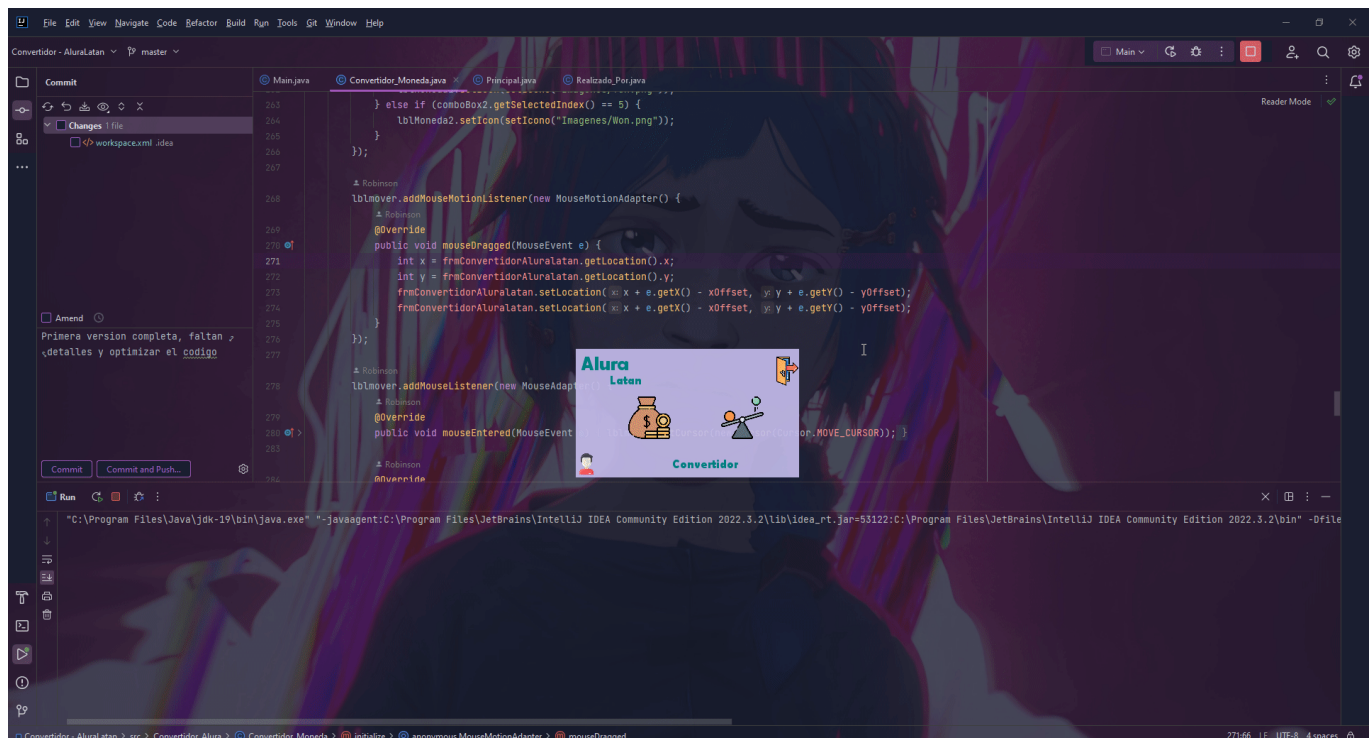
File Edit View Navigate Code Refactor Build Run Tools Git Window Help

Convertidor - AluraLatan master

Main

Commit

Changes 1 file
workspace.xml .idea

Amend
Primera version completa, faltan detalles y optimizar el codigo

Commit   Commit and Push...

Main.java   Convertidor_Moneda.java   Principal.java   Realizado_Por.java

Reader Mode

263 } else if (comboBox2.getSelectedIndex() == 5) {
264 lblMoneda2.setIcon(setIcono("Imagenes/Won.png"));
265 }
266 });
267
Robinson
268 lblmover.addMouseMotionListener(new MouseMotionAdapter() {
Robinson
269 @Override
270 public void mouseDragged(MouseEvent e) {
271 int x = frmConvertidorAluralatan.getLocation().x;
272 int y = frmConvertidorAluralatan.getLocation().y;
273 frmConvertidorAluralatan.setLocation( x: x + e.getX() - xOffset, y: y + e.getY() - yOffset);
274 frmConvertidorAluralatan.setLocation( x: x + e.getX() - xOffset, y: y + e.getY() - yOffset);
275 }
276 });
277
Robinson
278 lblmover.addMouseListener(new MouseAdapter() {
Robinson
279 @Override
280 public void mouseEntered(MouseEvent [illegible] Cursor( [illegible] Cursor.MOVE_CURSOR)); }
283
Robinson
284 @Override

Alura
Latan
Convertidor

Run

"C:\Program Files\Java\jdk-19\bin\java.exe" "-javaagent:C:\Program Files\JetBrains\IntelliJ IDEA Community Edition 2022.3.2\lib\idea_rt.jar=53122:C:\Program Files\JetBrains\IntelliJ IDEA Community Edition 2022.3.2\bin" -Dfile

Convertidor - AluraLatan > src > Convertidor_Alura > Convertidor_Moneda > initialize > anonymous MouseMotionAdapter > mouseDragged

271:66 LF UTF-8 4 spaces